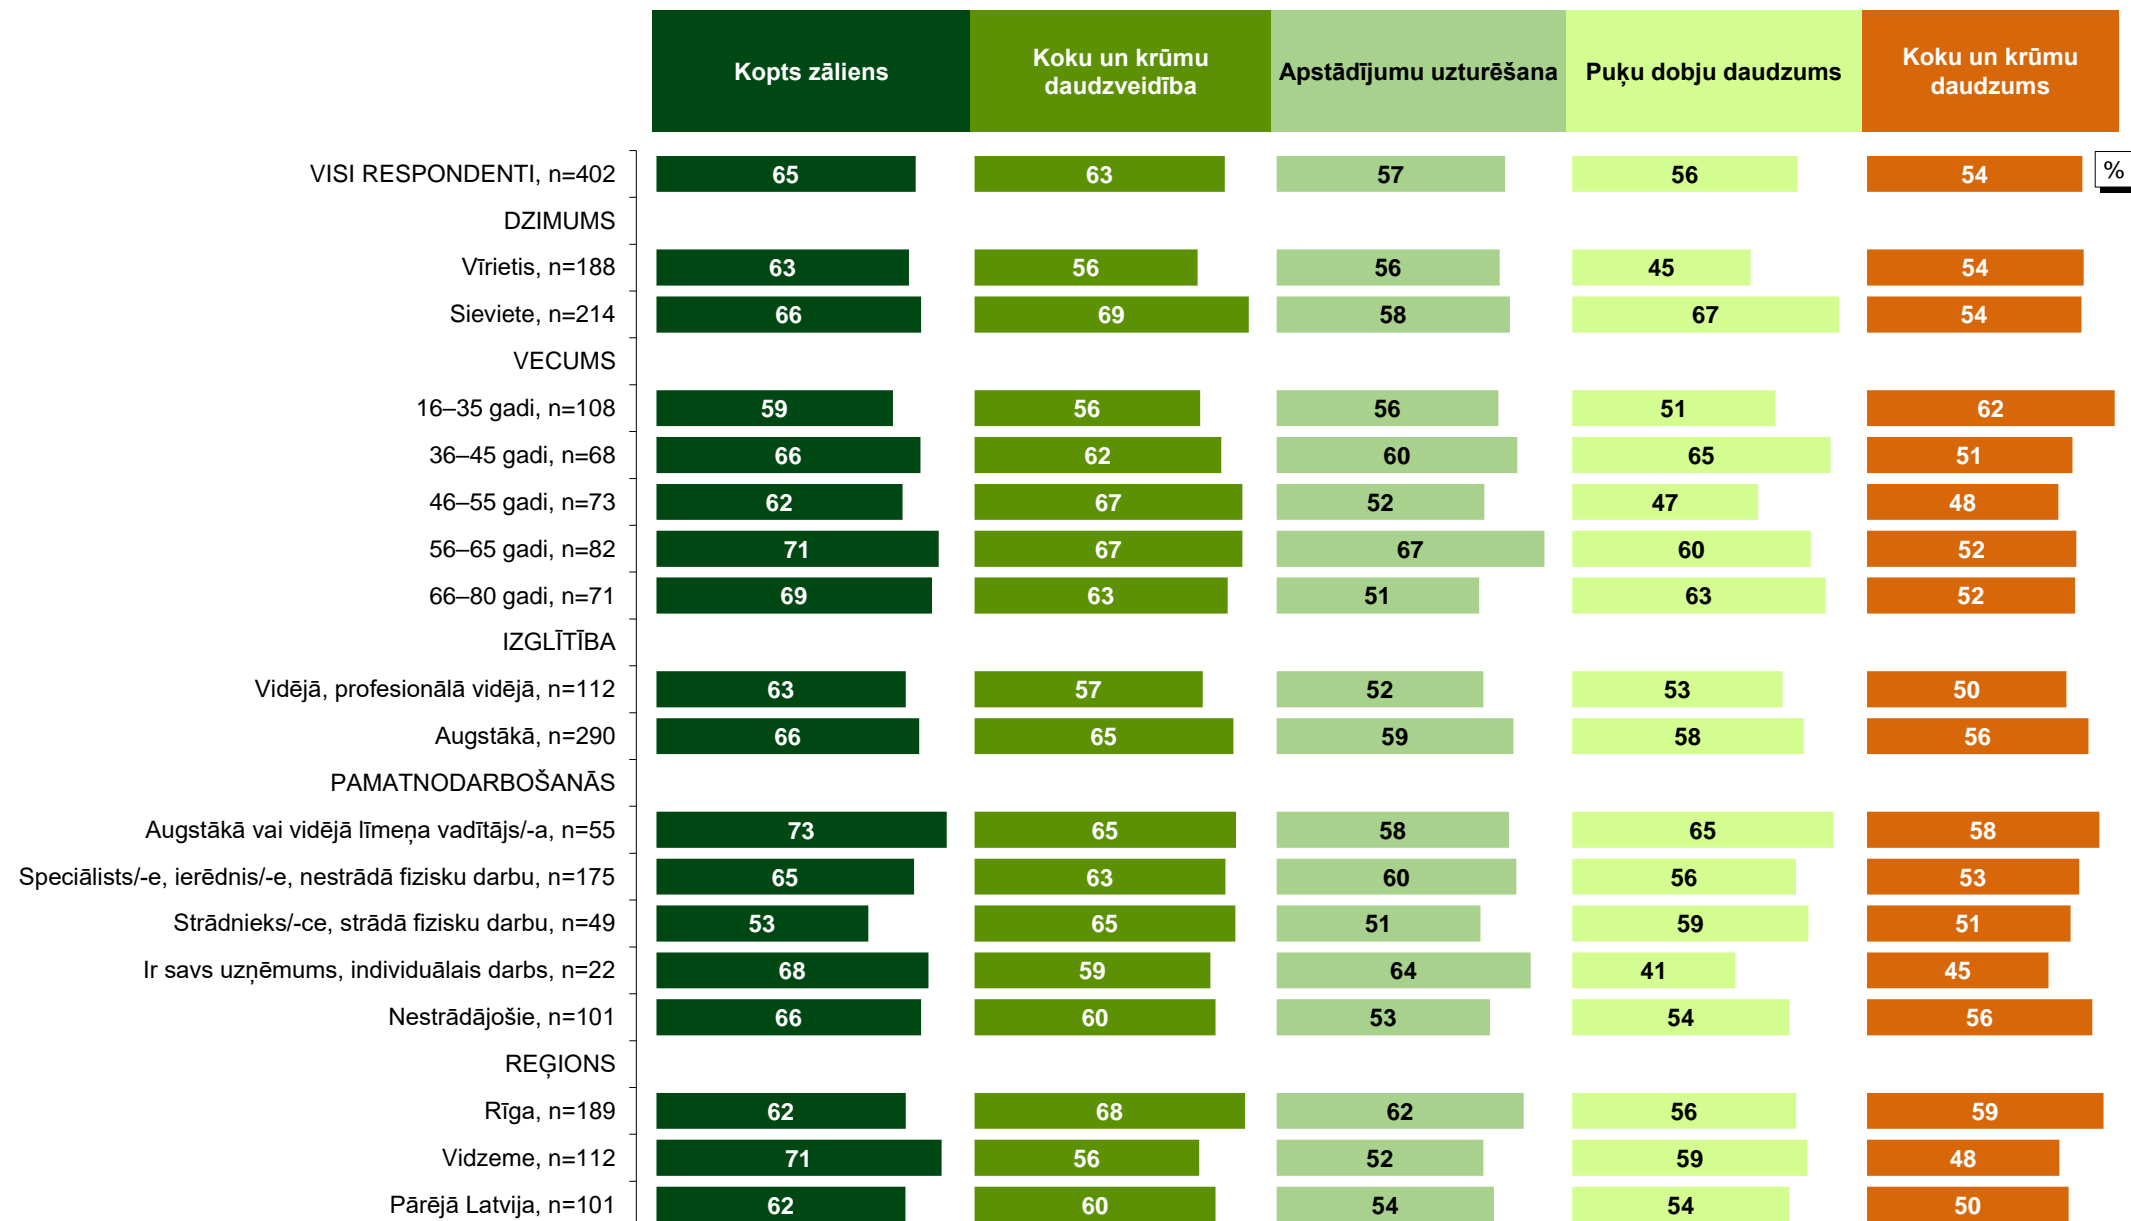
|  | Kopts zāliens | Koku un krūmu daudzveidība | Apstādījumu uzturēšana | Puķu dobju daudzums | Koku un krūmu daudzums |
|---|---|---|---|---|---|
| VISI RESPONDENTI, n=402 | 65 | 63 | 57 | 56 | 54 |
| DZIMUMS |  |  |  |  |  |
| Vīrietis, n=188 | 63 | 56 | 56 | 45 | 54 |
| Sieviete, n=214 | 66 | 69 | 58 | 67 | 54 |
| VECUMS |  |  |  |  |  |
| 16–35 gadi, n=108 | 59 | 56 | 56 | 51 | 62 |
| 36–45 gadi, n=68 | 66 | 62 | 60 | 65 | 51 |
| 46–55 gadi, n=73 | 62 | 67 | 52 | 47 | 48 |
| 56–65 gadi, n=82 | 71 | 67 | 67 | 60 | 52 |
| 66–80 gadi, n=71 | 69 | 63 | 51 | 63 | 52 |
| IZGLĪTĪBA |  |  |  |  |  |
| Vidējā, profesionālā vidējā, n=112 | 63 | 57 | 52 | 53 | 50 |
| Augstākā, n=290 | 66 | 65 | 59 | 58 | 56 |
| PAMATNODARBOŠANĀS |  |  |  |  |  |
| Augstākā vai vidējā līmeņa vadītājs/-a, n=55 | 73 | 65 | 58 | 65 | 58 |
| Speciālists/-e, ierēdnis/-e, nestrādā fizisku darbu, n=175 | 65 | 63 | 60 | 56 | 53 |
| Strādnieks/-ce, strādā fizisku darbu, n=49 | 53 | 65 | 51 | 59 | 51 |
| Ir savs uzņēmums, individuālais darbs, n=22 | 68 | 59 | 64 | 41 | 45 |
| Nestrādājošie, n=101 | 66 | 60 | 53 | 54 | 56 |
| REĢIONS |  |  |  |  |  |
| Rīga, n=189 | 62 | 68 | 62 | 56 | 59 |
| Vidzeme, n=112 | 71 | 56 | 52 | 59 | 48 |
| Pārējā Latvija, n=101 | 62 | 60 | 54 | 54 | 50 |

%